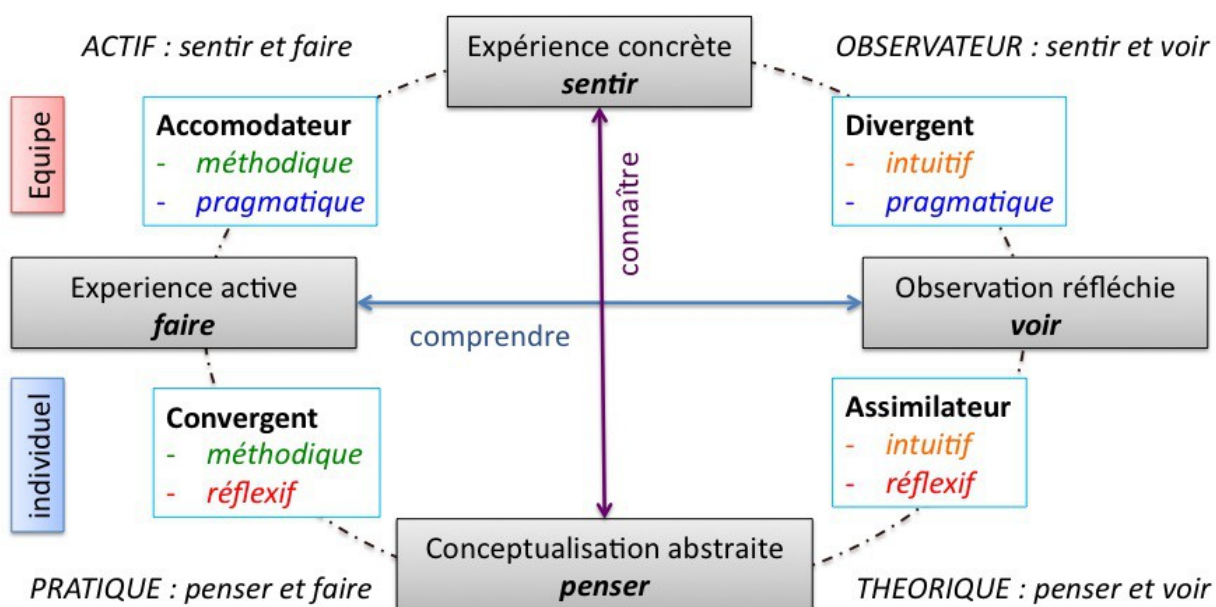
ACTIF : sentir et faire

Expérience concrète
sentir

OBSERVATEUR : sentir et voir

Equipe

Accomodateur
- méthodique
- pragmatique

connaître

Divergent
- intuitif
- pragmatique

Experience active
faire

comprendre

Observation réfléchie
voir

individuel

Convergent
- méthodique
- réflexif

Assimilateur
- intuitif
- réflexif

Conceptualisation abstraite
penser

PRATIQUE : penser et faire

THEORIQUE : penser et voir